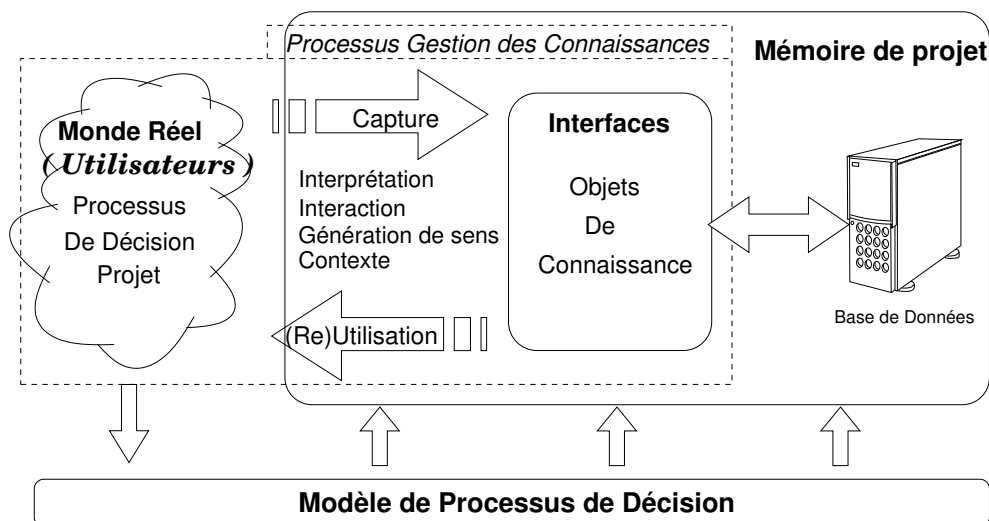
Processus Gestion des Connaissances

Mémoire de projet

Monde Réel
( Utilisateurs )
Processus
De Décision
Projet

Capture

Interprétation
Interaction
Génération de sens
Contexte

(Re)Utilisation

Interfaces

Objets
De
Connaissance

Base de Données

Modèle de Processus de Décision